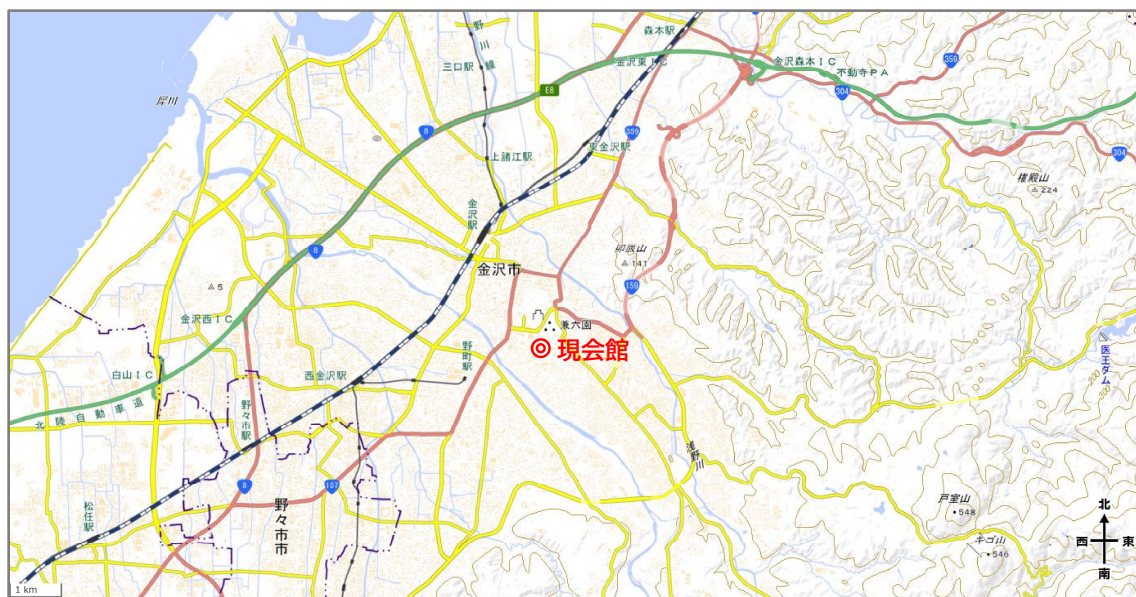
森本駅
野川
三口駅
線
E8
金沢東IC
金沢森本IC
不動寺PA
359
304
犀川
8
上諸江駅
359
東金沢駅
金沢駅
卯辰山
141
医王山
224
金沢市
8
5
159
金沢西IC
兼六園
◎ 現会館
医王ダム
野町駅
白山IC
西金沢駅
北陸自動車道
野々市駅
浅野川
8
157
戸室山
548
松任駅
野々市市
キゴ山
546
北
西
東
南
1 km